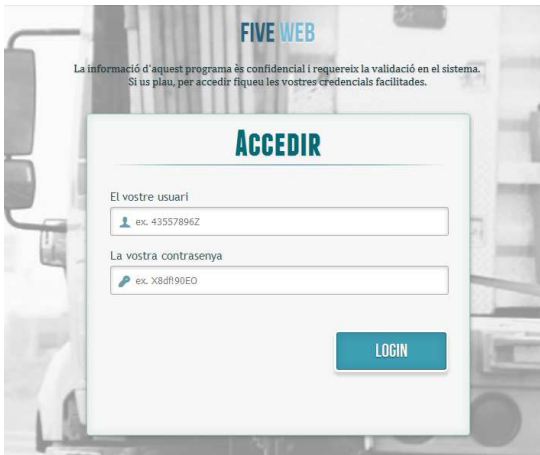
FIVE WEB

La informació d'aquest programa és confidencial i requereix la validació en el sistema. Si us plau, per accedir fiqueu les vostres credencials facilitades.

ACCEDIR

El vostre usuari

ex. 43557896Z

La vostra contrasenya

ex. X8dfl90EO

LOGIN